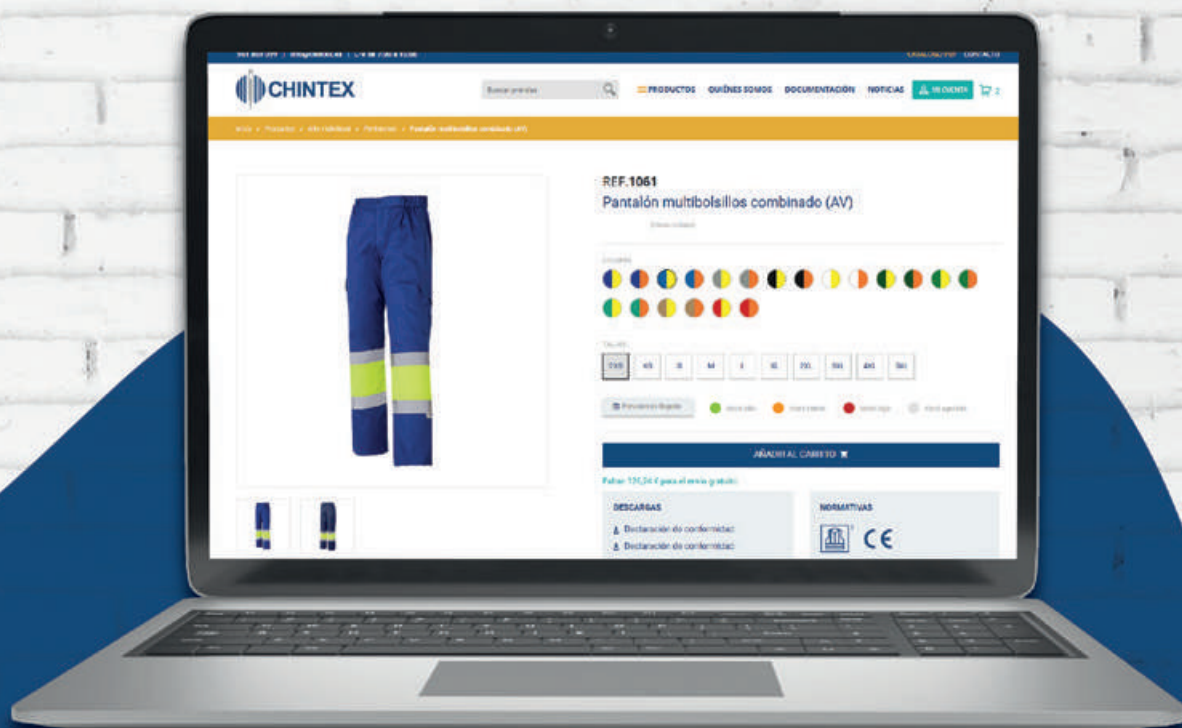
CHINTEX

Buscar prendas

PRODUCTOS QUIÉNES SOMOS DOCUMENTACIÓN NOTICIAS MI CUENTA 2

REF.1061

Pantalón multibolsillos combinado (AV)

XS S M L XL

AÑADIR AL CARRITO

Faltan 130,34 € para el envío gratuito

DESCARGAS

Declaración de conformidad

Declaración de conformidad

NORMATIVAS

CE